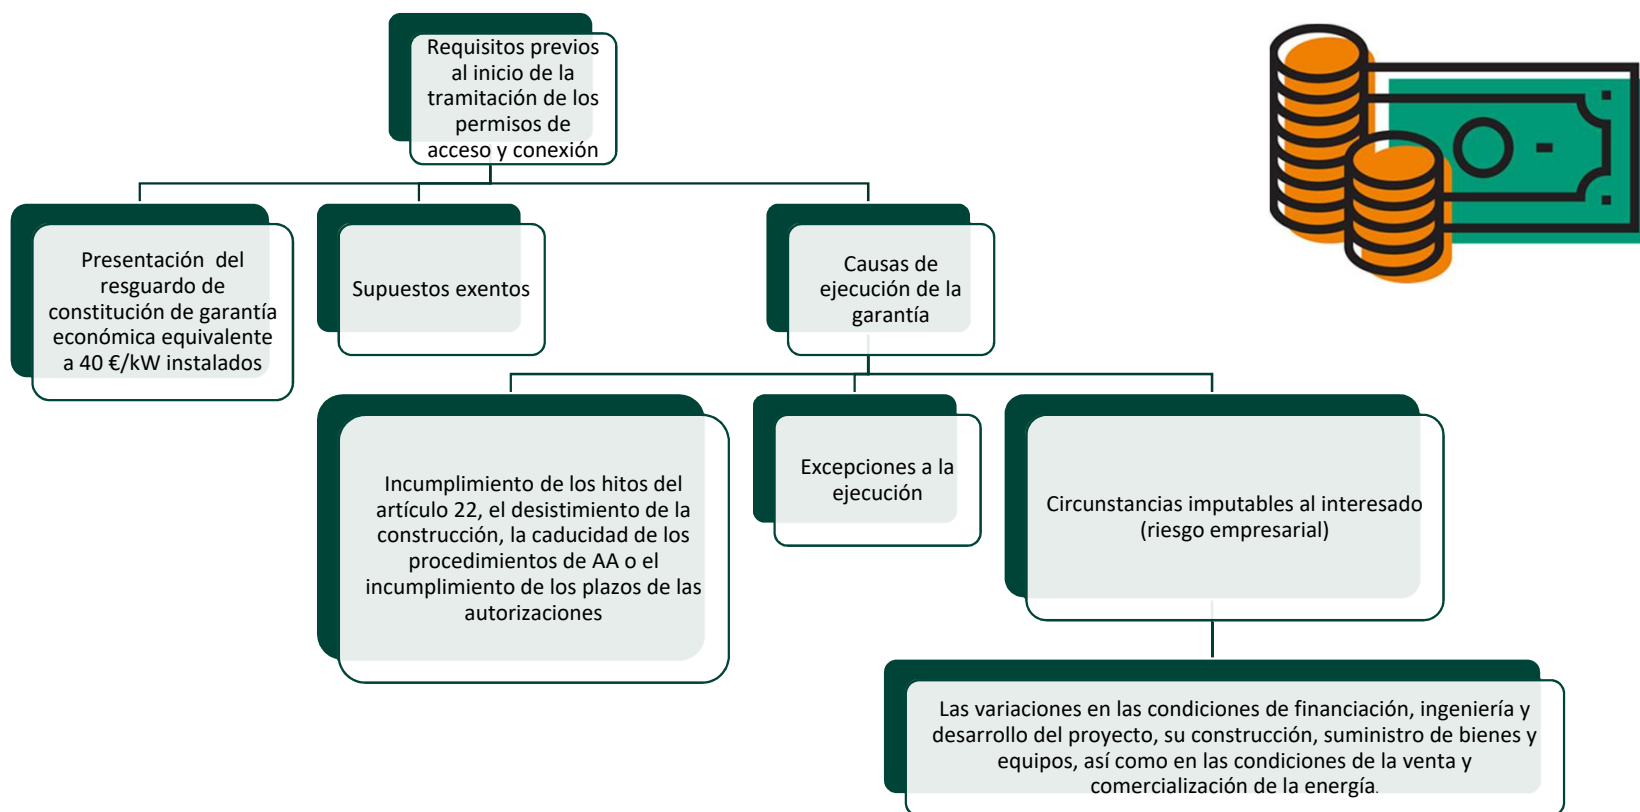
Requisitos previos al inicio de la tramitación de los permisos de acceso y conexión

Presentación del resguardo de constitución de garantía económica equivalente a 40 €/kW instalados

Supuestos exentos

Causas de ejecución de la garantía

Incumplimiento de los hitos del artículo 22, el desistimiento de la construcción, la caducidad de los procedimientos de AA o el incumplimiento de los plazos de las autorizaciones

Excepciones a la ejecución

Circunstancias imputables al interesado (riesgo empresarial)

Las variaciones en las condiciones de financiación, ingeniería y desarrollo del proyecto, su construcción, suministro de bienes y equipos, así como en las condiciones de la venta y comercialización de la energía.